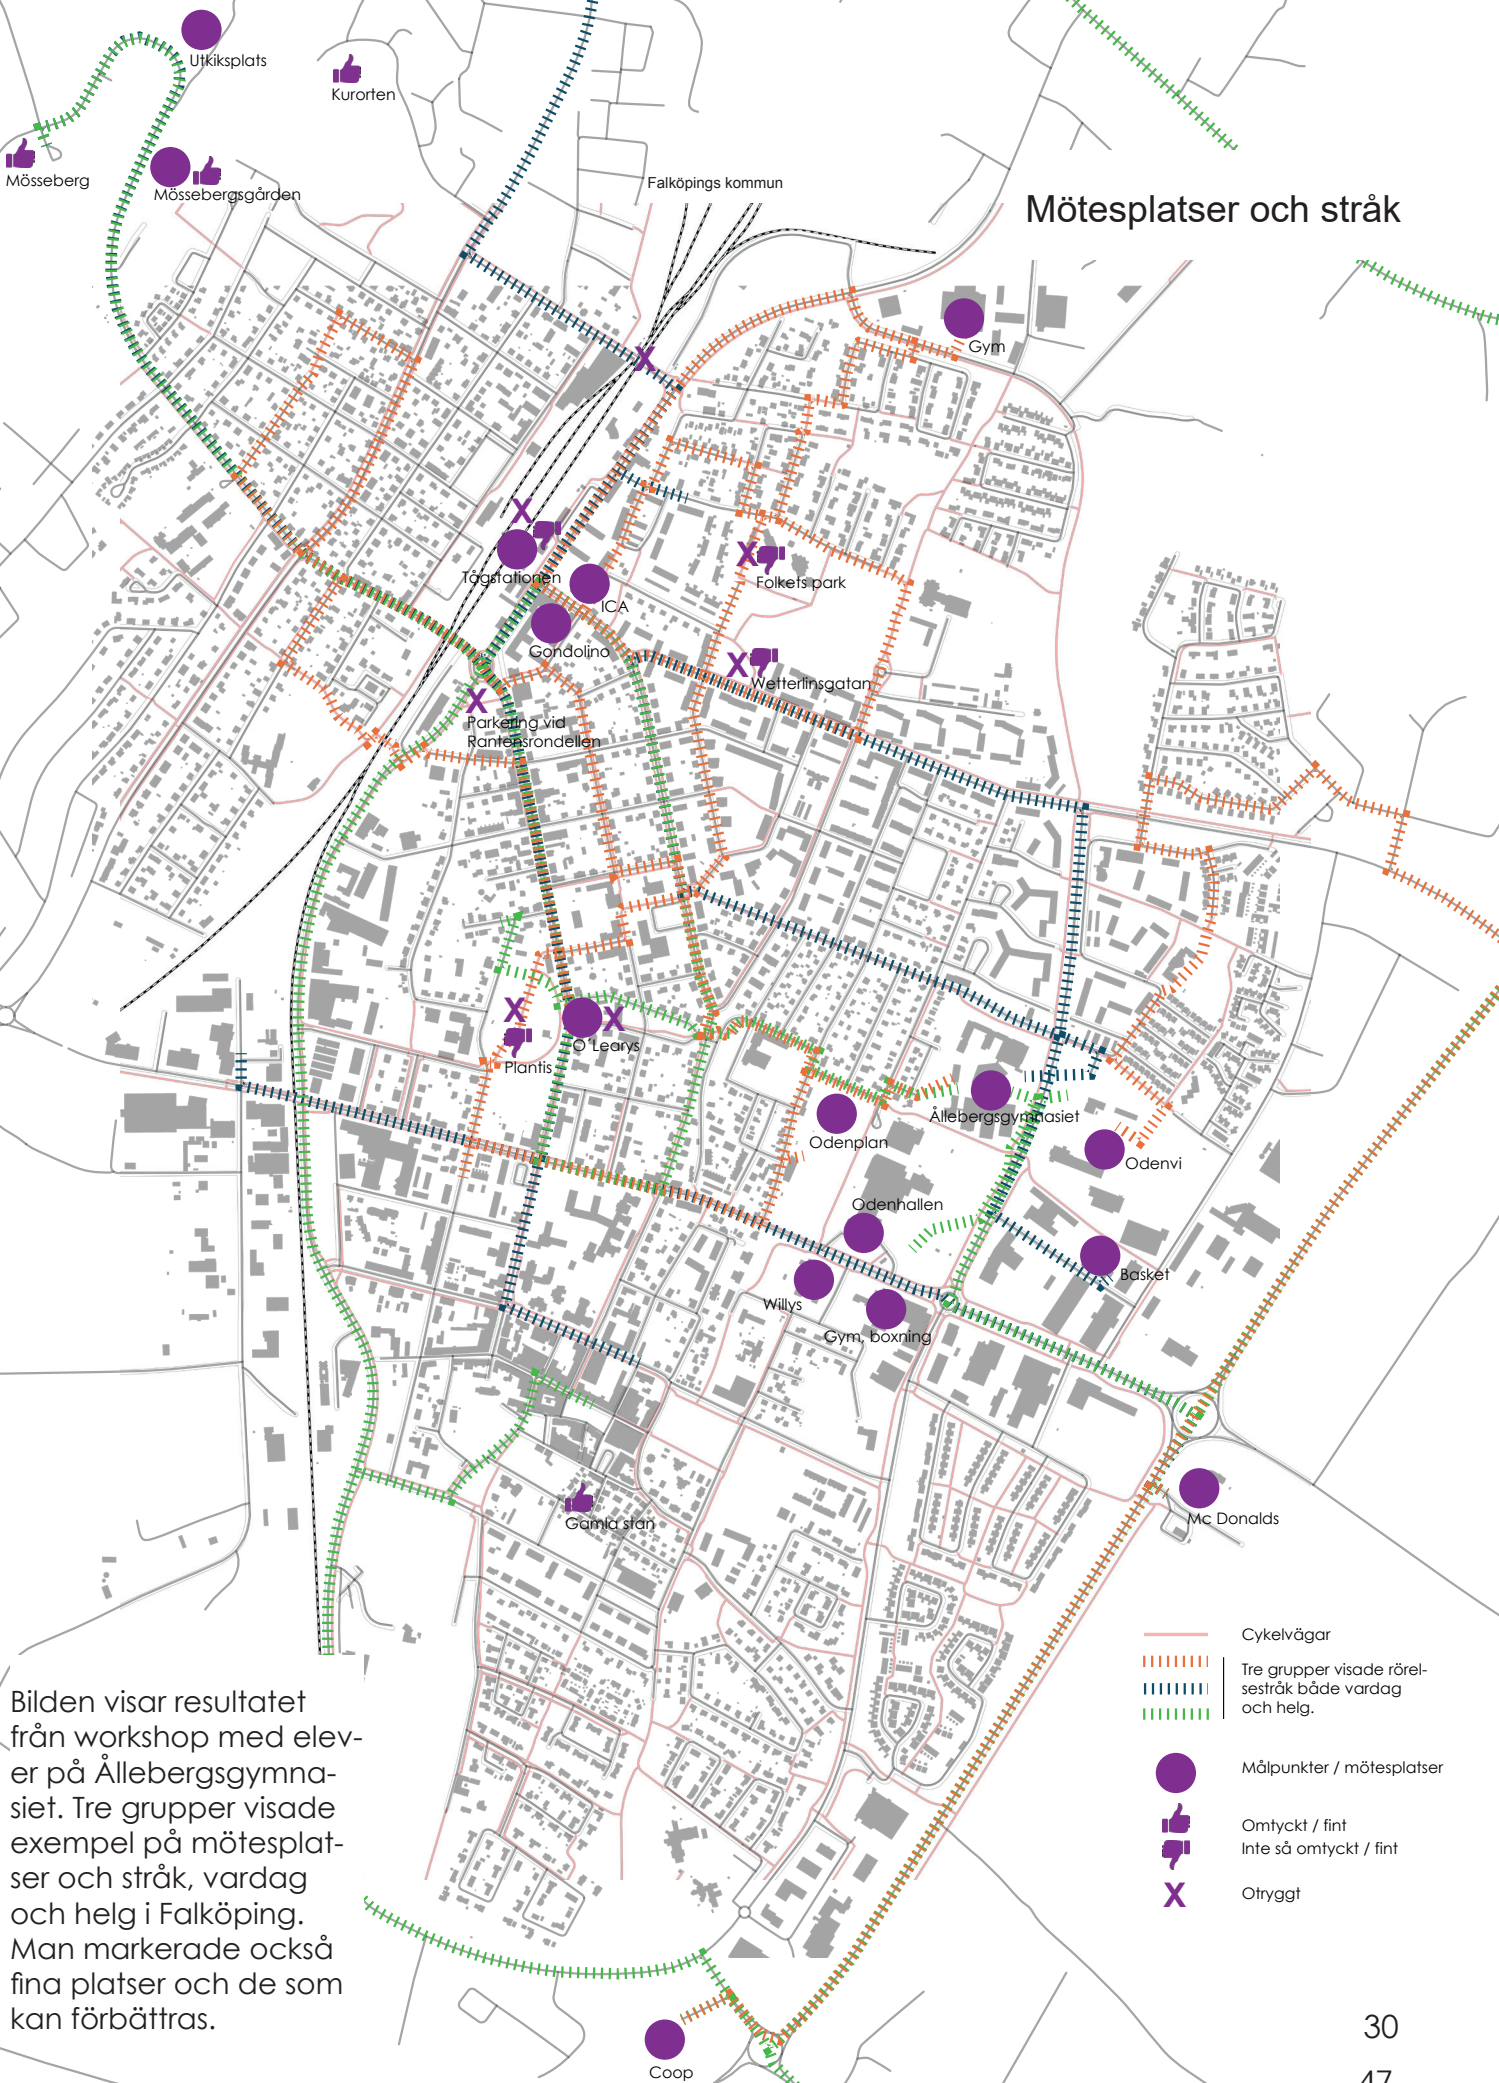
Utkiksplats
Kurorten
Mösseberg
Mössebergsgården
Falköpings kommun
Mötesplatser och stråk
Gym
Tågstationen
ICA
Folkets park
Gondolino
Wetterlinsgatan
Parkering vid Rantensrondellen
O´Learys
Plantis
Ållebergsgymnasiet
Odenplan
Odenvi
Odenhallen
Basket
Willys
Gym, boxning
Mc Donalds
Gamla stan
Coop

Cykelvägar
Tre grupper visade rörelsestråk både vardag och helg.
Målpunkter / mötesplatser
Omtyckt / fint
Inte så omtyckt / fint
Otryggt

Bilden visar resultatet från workshop med elever på Ållebergsgymnasiet. Tre grupper visade exempel på mötesplatser och stråk, vardag och helg i Falköping. Man markerade också fina platser och de som kan förbättras.

30
47